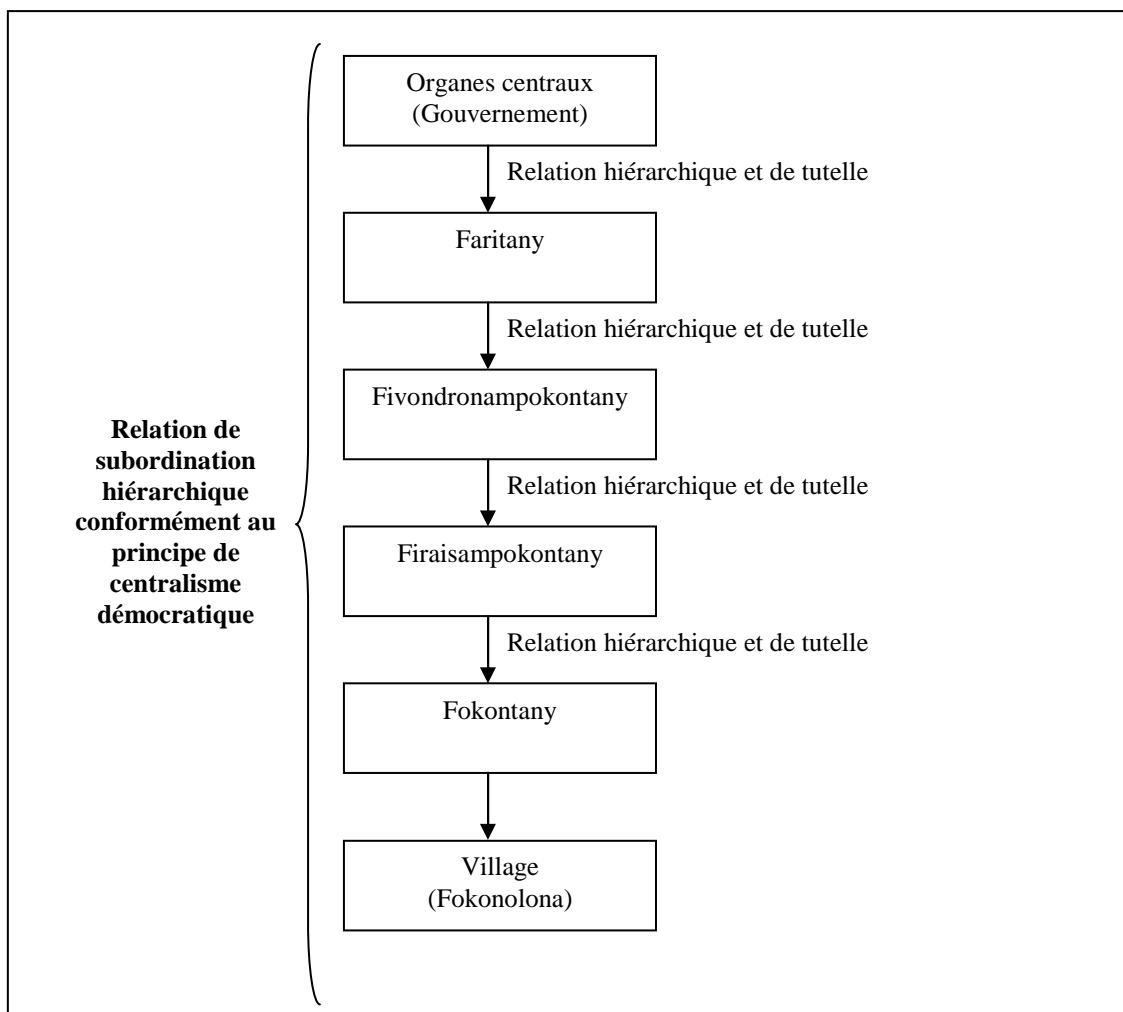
Relation de subordination hiérarchique conformément au principe de centralisme démocratique

Organes centraux
(Gouvernement)

Relation hiérarchique et de tutelle

Faritany

Relation hiérarchique et de tutelle

Fivondronampokontany

Relation hiérarchique et de tutelle

Firaisampokontany

Relation hiérarchique et de tutelle

Fokontany

Village
(Fokonolona)